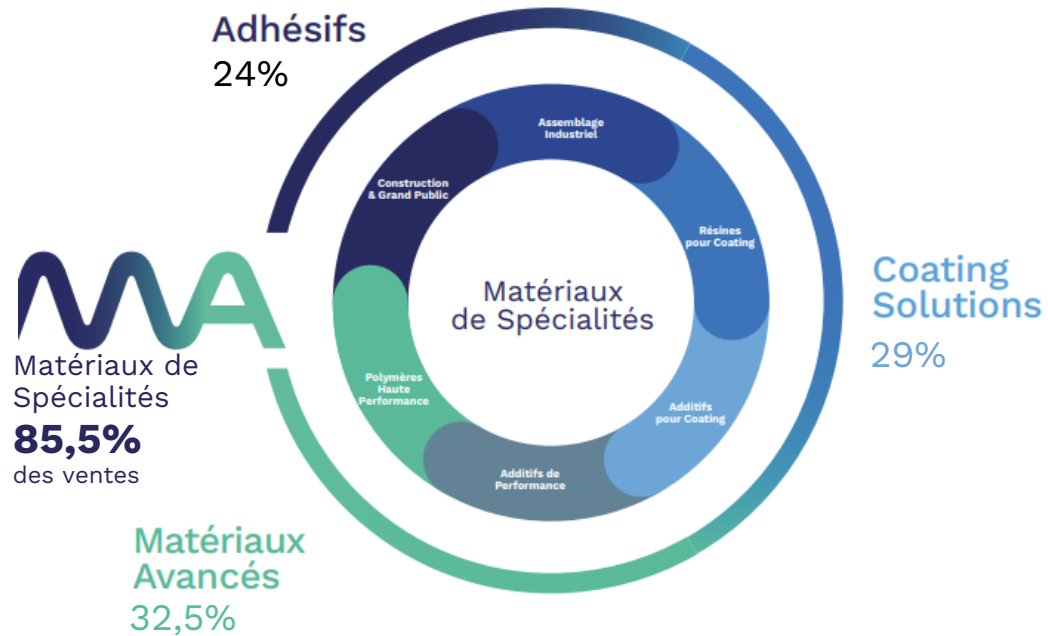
Adhésifs
24%

Coating Solutions
29%

Matériaux Avancés
32,5%

Matériaux de Spécialités
85,5%
des ventes

Assemblage Industriel

Résines pour Coating

Additifs pour Coating

Additifs de Performance

Polymères Haute Performance

Construction & Grand Public

Matériaux de Spécialités